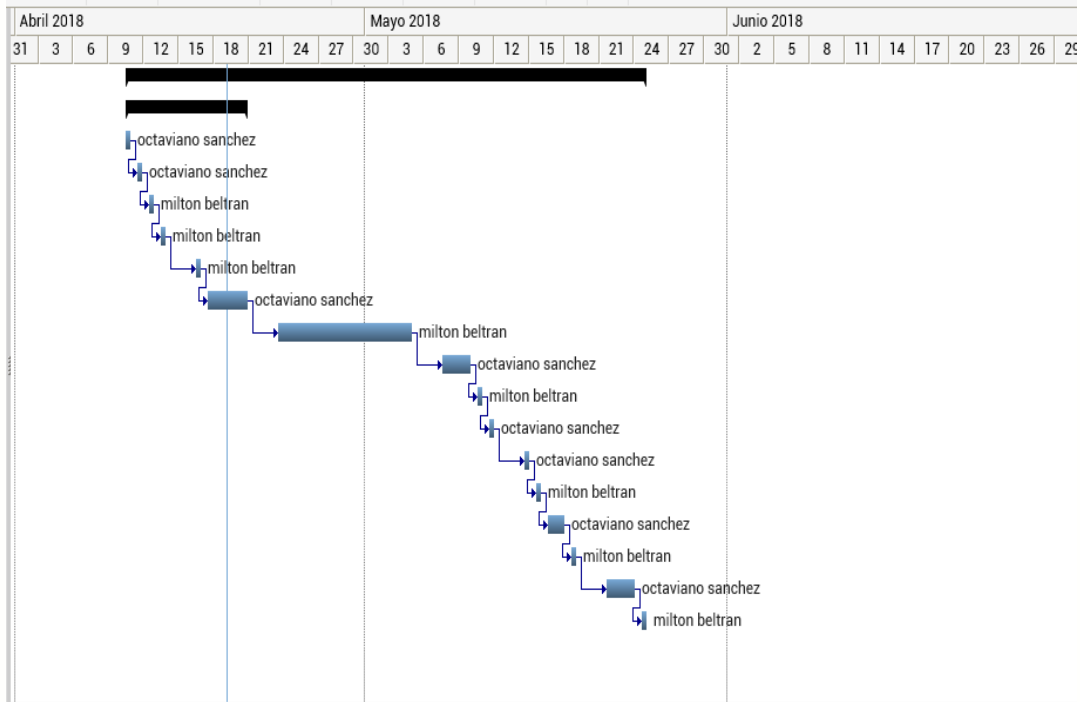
Abril 2018 | Mayo 2018 | Junio 2018

31 3 6 9 12 15 18 21 24 27 30 3 6 9 12 15 18 21 24 27 30 2 5 8 11 14 17 20 23 26 29

octaviano sanchez
octaviano sanchez
milton beltran
milton beltran
milton beltran
octaviano sanchez
milton beltran
octaviano sanchez
milton beltran
octaviano sanchez
octaviano sanchez
milton beltran
octaviano sanchez
milton beltran
octaviano sanchez
milton beltran